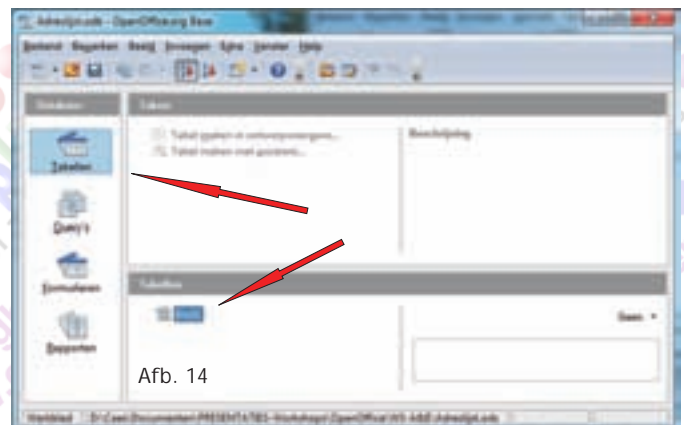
Adreslijst.odb - OpenOffice.org Base

Bestand Bewerken Beeld Invoegen Extra Venster Help

Database

Taken

Tabel ontwerpen in ontwerpweergave...

Tabel maken met assistent...

Beschrijving

Tabellen

Query's

Formulieren

Rapporten

Tabellen

Geen

Afb. 14

Werkblad D:\Caes\Documenten\PRESENTATIES\Workshops\OpenOffice\WS-AB\Adreslijst.odb